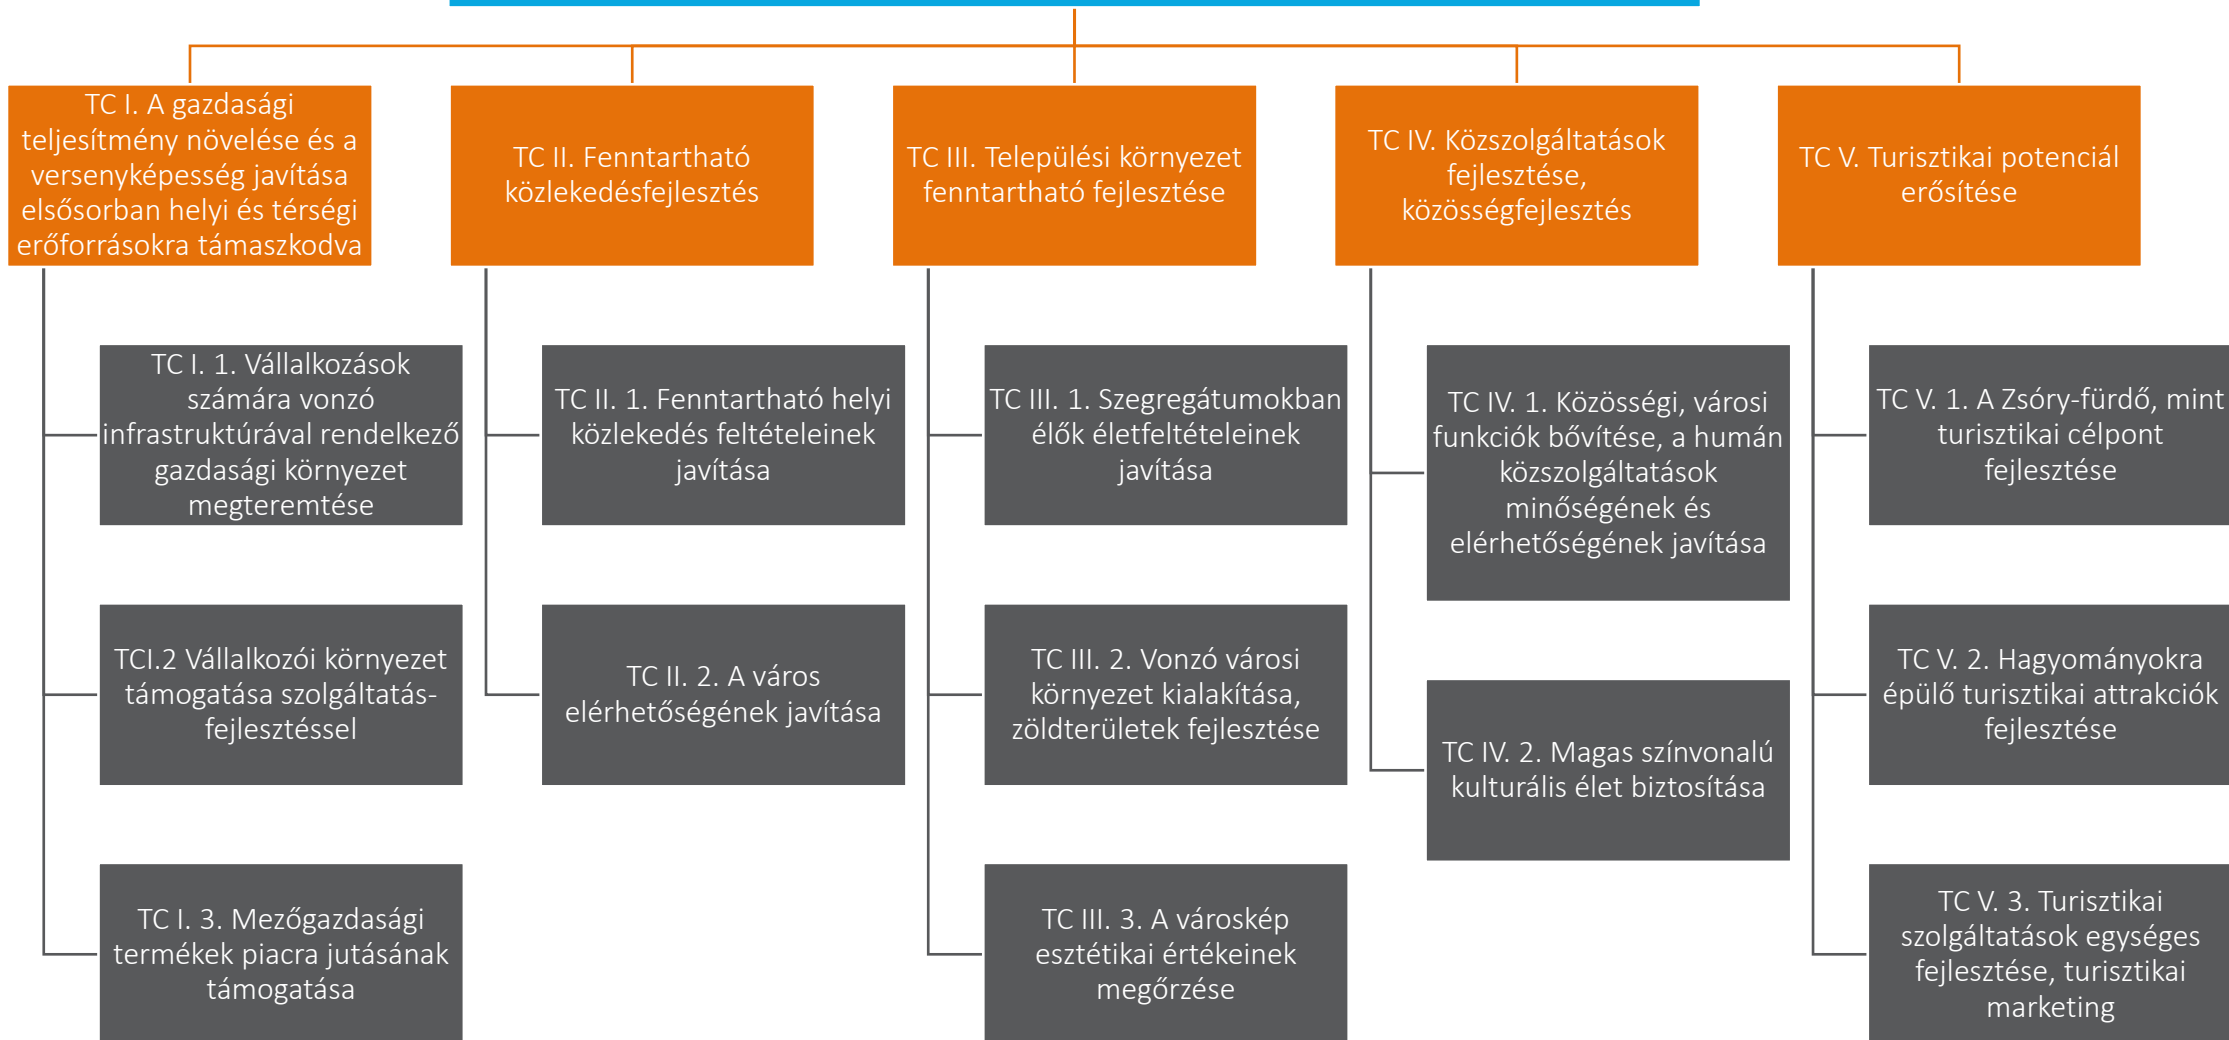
TC I. A gazdasági teljesítmény növelése és a versenyképesség javítása elsősorban helyi és térségi erőforrásokra támaszkodva

TC II. Fenntartható közlekedésfejlesztés

TC III. Települési környezet fenntartható fejlesztése

TC IV. Közszolgáltatások fejlesztése, közösségfejlesztés

TC V. Turisztikai potenciál erősítése

TC I. 1. Vállalkozások számára vonzó infrastruktúrával rendelkező gazdasági környezet megteremtése

TCI.2 Vállalkozói környezet támogatása szolgáltatás-fejlesztéssel

TC I. 3. Mezőgazdasági termékek piacra jutásának támogatása

TC II. 1. Fenntartható helyi közlekedés feltételeinek javítása

TC II. 2. A város elérhetőségének javítása

TC III. 1. Szegregátumokban élők életfeltételeinek javítása

TC III. 2. Vonzó városi környezet kialakítása, zöldterületek fejlesztése

TC III. 3. A városkép esztétikai értékeinek megőrzése

TC IV. 1. Közösségi, városi funkciók bővítése, a humán közszolgáltatások minőségének és elérhetőségének javítása

TC IV. 2. Magas színvonalú kulturális élet biztosítása

TC V. 1. A Zsóry-fürdő, mint turisztikai célpont fejlesztése

TC V. 2. Hagyományokra épülő turisztikai attrakciók fejlesztése

TC V. 3. Turisztikai szolgáltatások egységes fejlesztése, turisztikai marketing